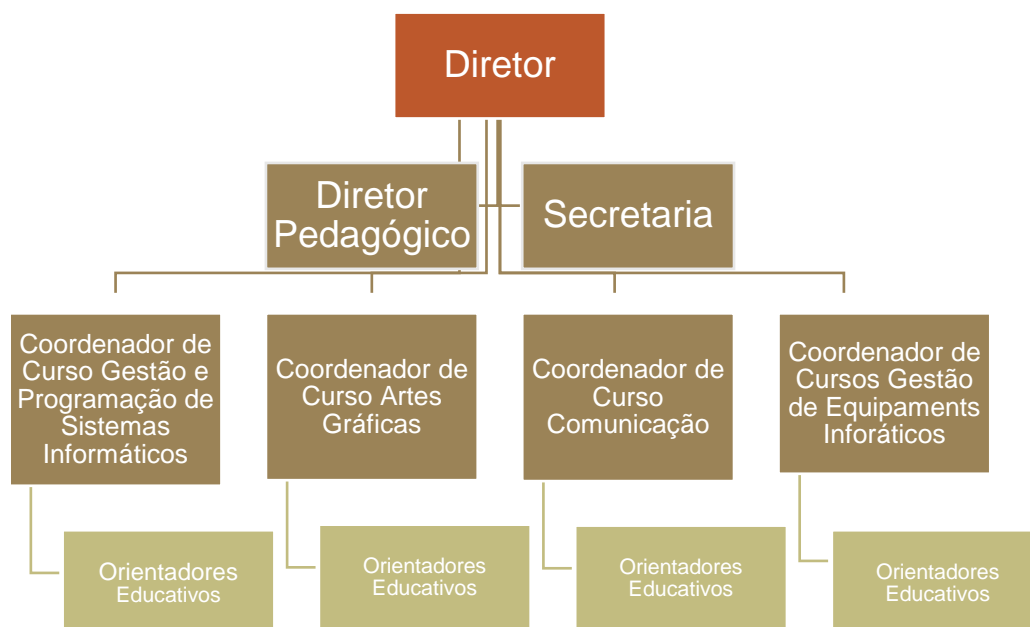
Diretor

Diretor Pedagógico

Secretaria

Coordenador de Curso Gestão e Programação de Sistemas Informáticos

Coordenador de Curso Artes Gráficas

Coordenador de Curso Comunicação

Coordenador de Cursos Gestão de Equipaments Inforáticos

Orientadores Educativos

Orientadores Educativos

Orientadores Educativos

Orientadores Educativos